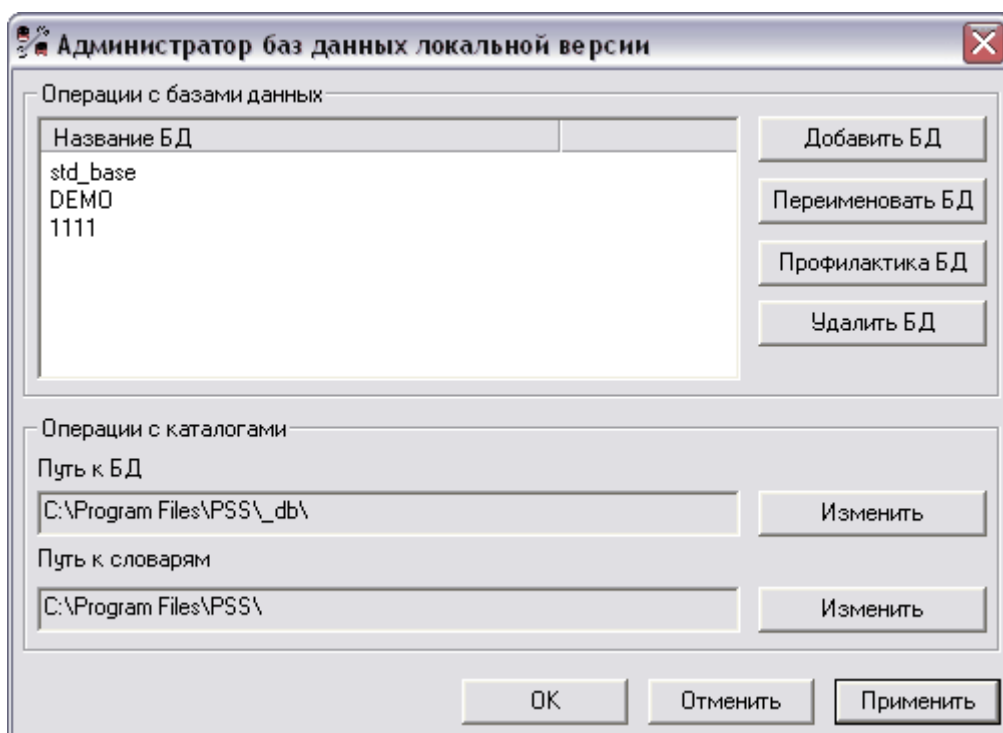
Администратор баз данных локальной версии

Операции с базами данных

| Название БД |
|---|
| std_base |
| DEMO |
| 1111 |

Добавить БД

Переименовать БД

Профилактика БД

Удалить БД

Операции с каталогами

Путь к БД

C:\Program Files\PSS\_db\

Изменить

Путь к словарям

C:\Program Files\PSS\

Изменить

OK

Отменить

Применить